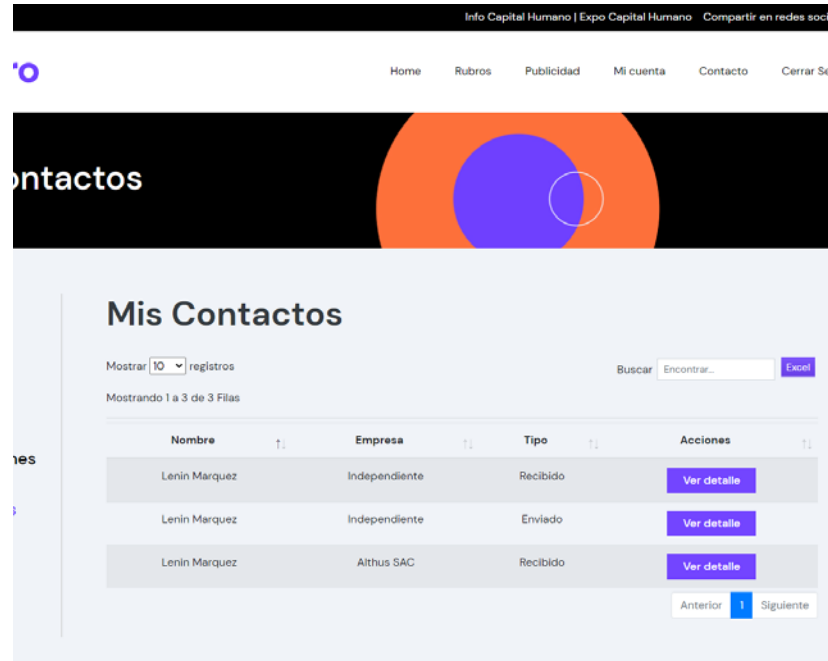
Info Capital Humano | Expo Capital Humano Compartir en redes soc

'O

Home Rubros Publicidad Mi cuenta Contacto Cerrar Se

ontactos

nes

s

Mis Contactos

Mostrar 10 registros

Buscar Encontrar... Excel

Mostrando 1 a 3 de 3 Filas

| Nombre | Empresa | Tipo | Acciones |
|---|---|---|---|
| Lenin Marquez | Independiente | Recibido | Ver detalle |
| Lenin Marquez | Independiente | Enviado | Ver detalle |
| Lenin Marquez | Althus SAC | Recibido | Ver detalle |

Anterior 1 Siguiente